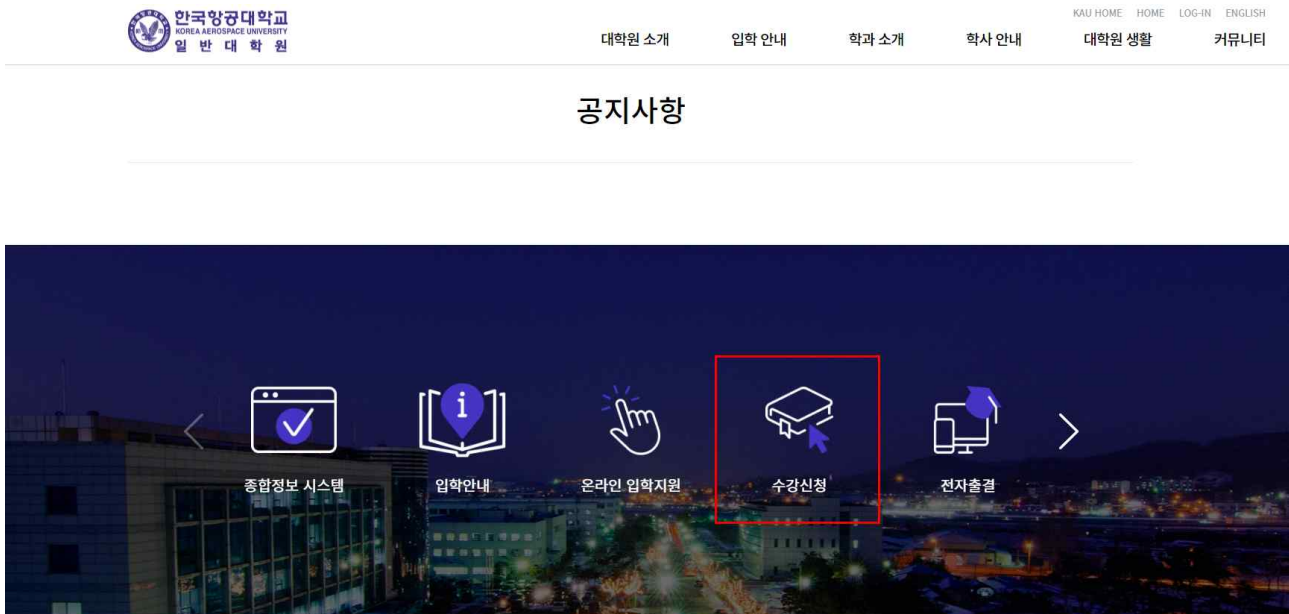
한국항공대학교
KOREA AEROSPACE UNIVERSITY
일 반 대 학 원

KAU HOME HOME LOG-IN ENGLISH

대학원 소개 입학 안내 학과 소개 학사 안내 대학원 생활 커뮤니티

공지사항

종합정보 시스템 입학안내 온라인 입학지원 수강신청 전자출결